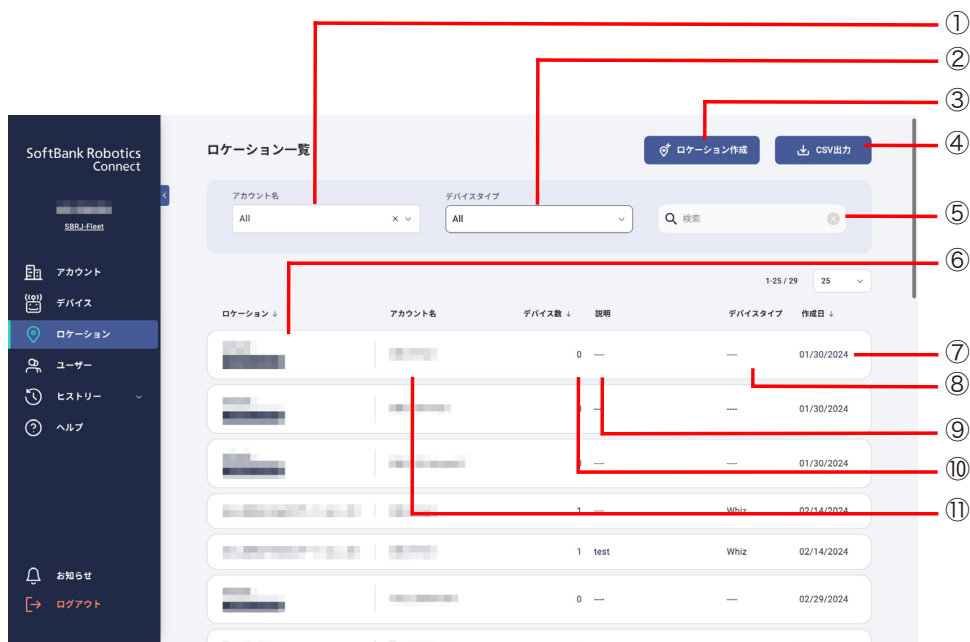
SoftBank Robotics Connect

SBRJ-Fleet

アカウント
デバイス
ロケーション
ユーザー
ヒストリー
ヘルプ

お知らせ
ログアウト

ロケーション一覧

ロケーション作成
CSV出力

アカウント名
All
デバイスタイプ
All
検索

1-25 / 29
25

| ロケーション ↓ | アカウント名 | デバイス数 ↓ | 説明 | デバイスタイプ | 作成日 ↓ |
|---|---|---|---|---|---|
| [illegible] | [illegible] | 0 | ---- | ---- | 01/30/2024 |
| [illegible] | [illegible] | 0 | ---- | ---- | 01/30/2024 |
| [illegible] | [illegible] | 0 | ---- | ---- | 01/30/2024 |
| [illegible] | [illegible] | 1 | ---- | Whiz | 02/14/2024 |
| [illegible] | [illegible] | 1 | test | Whiz | 02/14/2024 |
| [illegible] | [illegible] | 0 | ---- | ---- | 02/29/2024 |

①
②
③
④
⑤
⑥
⑦
⑧
⑨
⑩
⑪